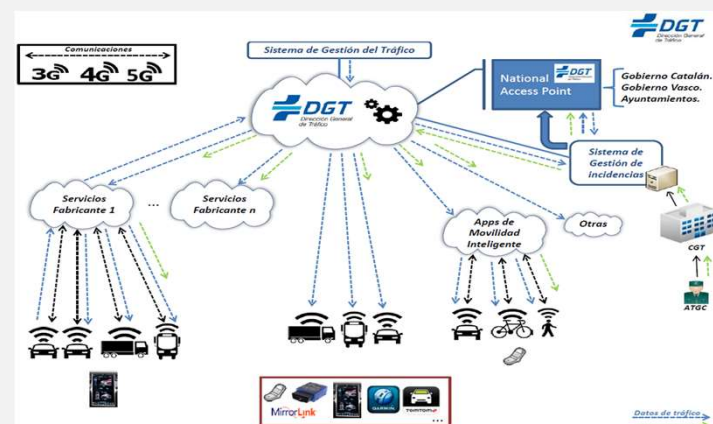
DGT
Dirección General de Tráfico

Comunicaciones
3G 4G 5G

Sistema de Gestión del Tráfico

DGT
Dirección General de Tráfico

National Access Point
DGT

Gobierno Catalán.
Gobierno Vasco.
Ayuntamientos.

Sistema de Gestión de incidencias

Servicios Fabricante 1

...

Servicios Fabricante n

Apps de Movilidad Inteligente

Otras

CGT

ATGC

MirrorLink

GARMIN

TOMTOM

...

Datos de tráfico